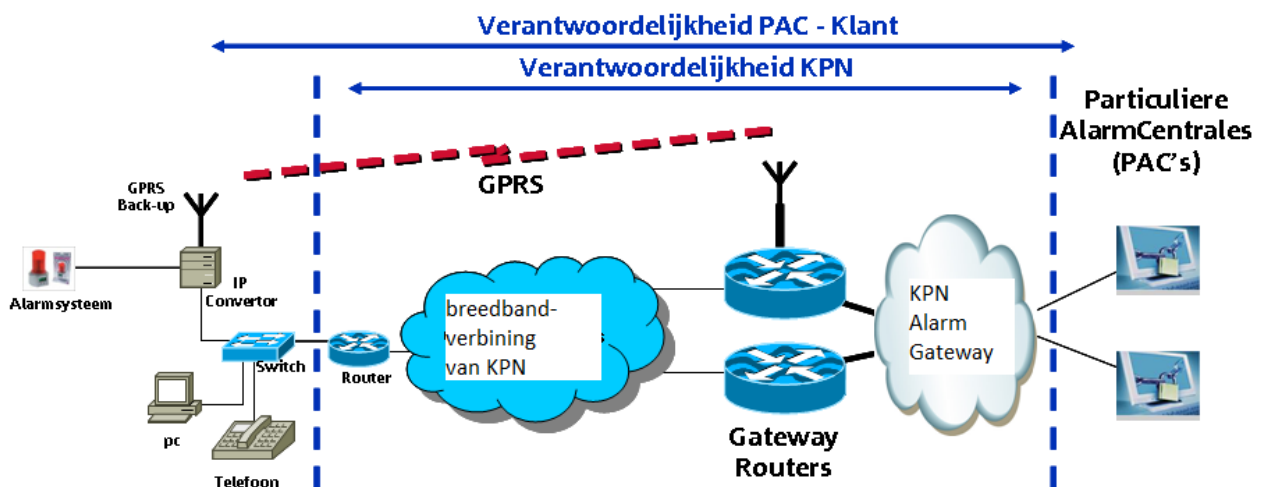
Verantwoordelijkheid PAC - Klant

Verantwoordelijkheid KPN

Particuliere AlarmCentrales (PAC's)

GPRS

GPRS Back-up

IP Convertor

Alarmsysteem

Switch

Router

breedband-verbining van KPN

KPN Alarm Gateway

pc

Telefoon

Gateway Routers